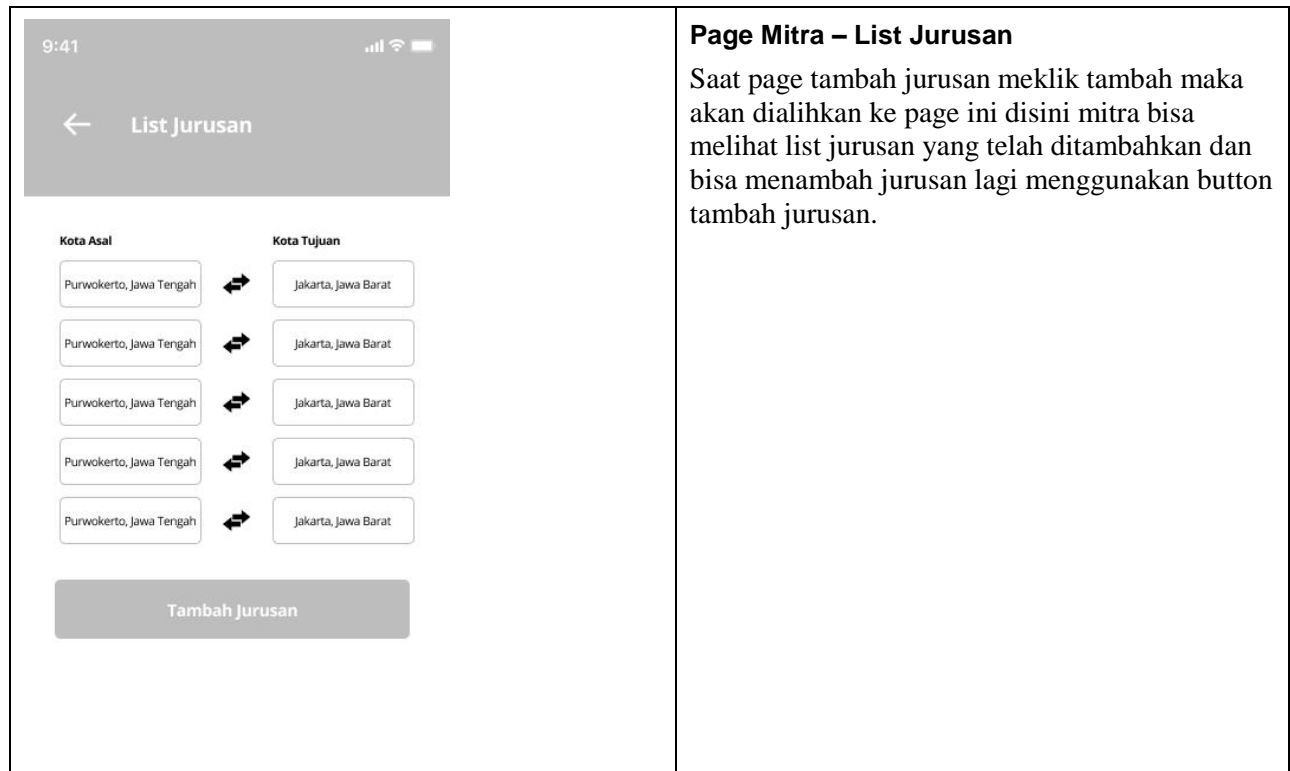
9:41

List Jurusan

Kota Asal

Kota Tujuan

Purwokerto, Jawa Tengah

Jakarta, Jawa Barat

Purwokerto, Jawa Tengah

Jakarta, Jawa Barat

Purwokerto, Jawa Tengah

Jakarta, Jawa Barat

Purwokerto, Jawa Tengah

Jakarta, Jawa Barat

Purwokerto, Jawa Tengah

Jakarta, Jawa Barat

Tambah Jurusan

**Page Mitra – List Jurusan**

Saat page tambah jurusan meklik tambah maka akan dialihkan ke page ini disini mitra bisa melihat list jurusan yang telah ditambahkan dan bisa menambah jurusan lagi menggunakan button tambah jurusan.